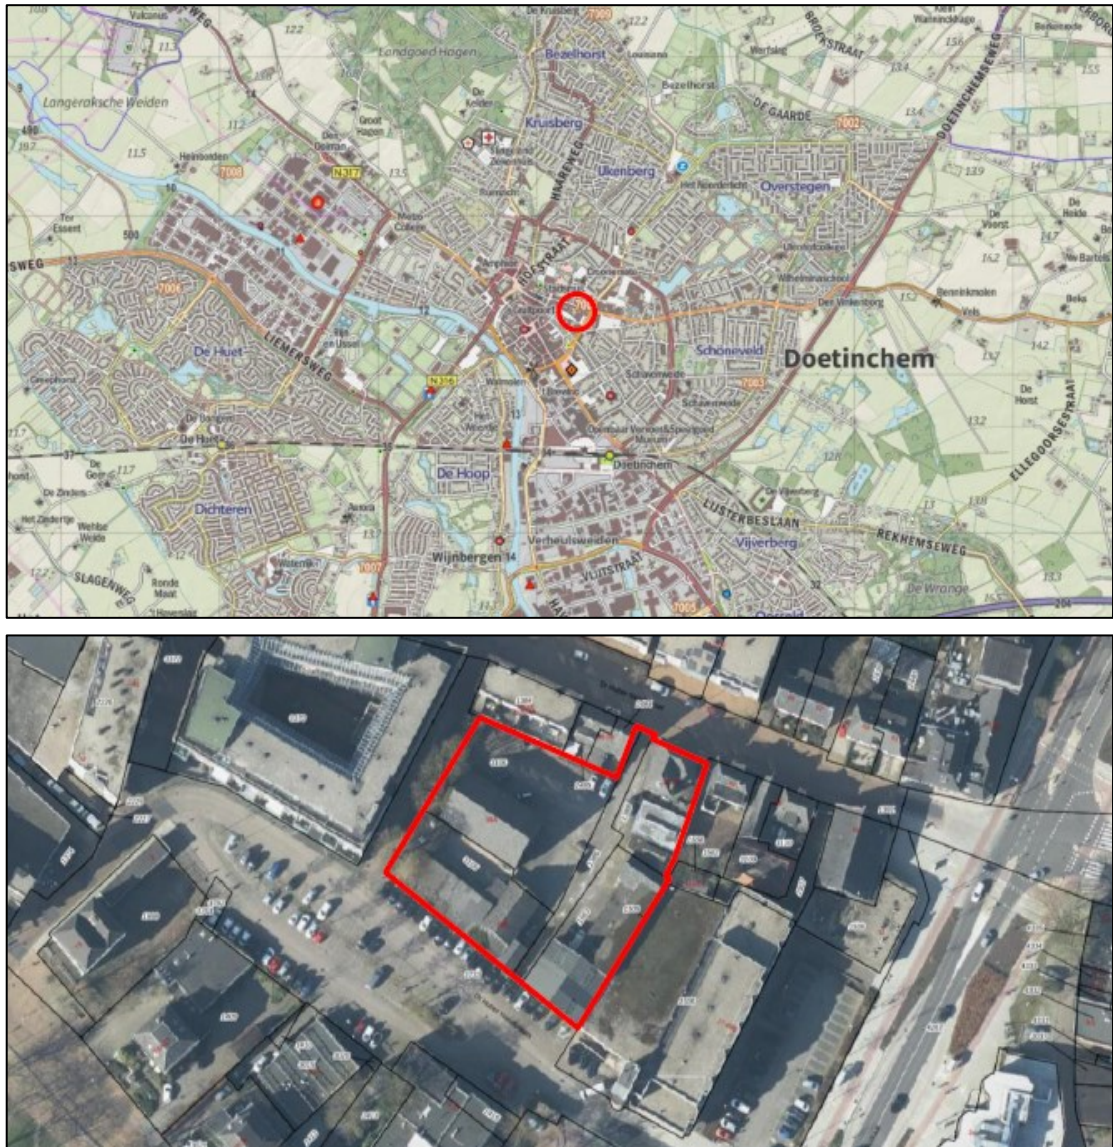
Vulcanus
122
Landgoed Hagen
Bezelhorst
Bezelhorst
DE GAARDE
7002
Langeraksche Weiden
Kruisberg
Ukenberg
Overstegen
N317
7006
Ter Essent
7006
SWEG
HOFSTRAAT
De Huet
LIEMERSWEG
N316
Schöneveld
Doetinchem
De Hoop
Doetinchem
Dichteren
Wijnbergen
LUSTERBESLAAN
Vijverberg
REKHEMSEWEG
SLAGENWEG
VLIJTSTRAAT
ELLEGOORSESTRAAT
DOETINCHEMSEWEG
BROEKSTRAAT
7003
7007
7005
Beeks
Vels
De Wrange